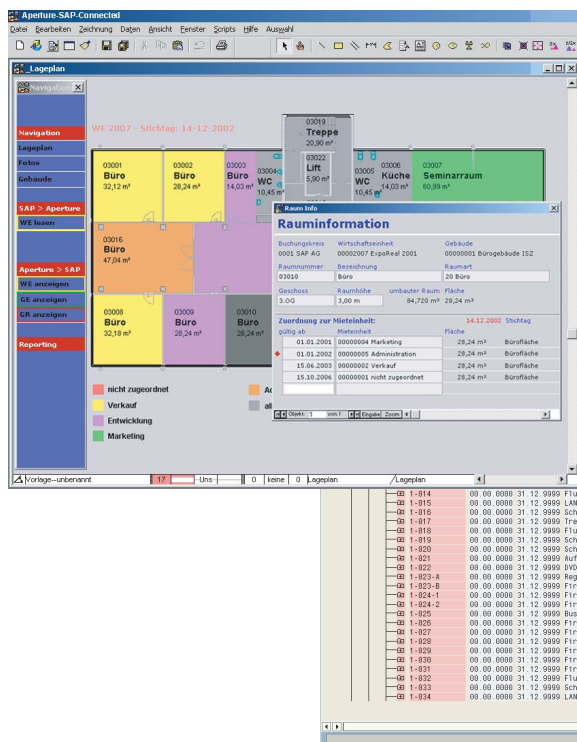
Aperture-SAP-Connected

Datei Bearbeiten Zeichnung Daten Ansicht Fenster Scripts Hilfe Auswahl

_Lageplan

Navigation

Navigation
Lageplan
Fotos
Gebäude

SAP > Aperture
WE lesen

Aperture > SAP
WE anzeigen
GE anzeigen
GR anzeigen

Reporting

WE 2007 - Stichtag: 14-12-2002

03019 Treppe 20,90 m²

03022 Lift 5,90 m²

03001 Büro 32,12 m²

03002 Büro 28,24 m²

03003 Büro 14,03 m²

03004 WC 10,45 m²

03005 WC 10,45 m²

03006 Küche 14,03 m²

03007 Seminarraum 60,89 m²

03016 Büro 47,04 m²

03008 Büro 32,18 m²

03009 Büro 28,24 m²

03010 Büro

nicht zugeordnet
Verkauf
Entwicklung
Marketing
Ad
al

Raum Info

Rauminformation

| Buchungskreis | Wirtschaftseinheit | | Gebäude |
|---|---|---|---|
| 0001 SAP AG | 00002007 ExpoReal 2001 | | 00000001 Bürogebäude ISZ |
| Raumnummer | Bezeichnung | | Raumart |
| 03010 | Büro | | 20 Büro |
| Geschoss | Raumhöhe | umbauter Raum | Fläche |
| 3.OG | 3,00 m | 84,720 m³ | 28,24 m² |

Zuordnung zur Mieteinheit: 14.12.2002 Stichtag

| gültig ab | Mieteinheit | Fläche | |
|---|---|---|---|
| 01.01.2001 | 00000004 Marketing | 28,24 m² | Bürofläche |
| 01.01.2002 | 00000005 Administration | 28,24 m² | Bürofläche |
| 15.06.2003 | 00000002 Verkauf | 28,24 m² | Bürofläche |
| 15.10.2006 | 00000001 nicht zugeordnet | 28,24 m² | Bürofläche |

Objekt: 1 von 1 Eingabe Zoom

Vorlage--unbenannt 17 Uns 0 keine 0 Lageplan /Lageplan

| | | |
|---|---|---|
| 1-014 | 00.00.0000 31.12.9999 | Flu |
| 1-015 | 00.00.0000 31.12.9999 | LAN |
| 1-016 | 00.00.0000 31.12.9999 | Sch |
| 1-017 | 00.00.0000 31.12.9999 | Tre |
| 1-018 | 00.00.0000 31.12.9999 | Flu |
| 1-019 | 00.00.0000 31.12.9999 | Sch |
| 1-020 | 00.00.0000 31.12.9999 | Sch |
| 1-021 | 00.00.0000 31.12.9999 | Auf |
| 1-022 | 00.00.0000 31.12.9999 | DVD |
| 1-023-A | 00.00.0000 31.12.9999 | Reg |
| 1-023-B | 00.00.0000 31.12.9999 | Fir |
| 1-024-1 | 00.00.0000 31.12.9999 | Fir |
| 1-024-2 | 00.00.0000 31.12.9999 | Fir |
| 1-025 | 00.00.0000 31.12.9999 | Bus |
| 1-026 | 00.00.0000 31.12.9999 | Fir |
| 1-027 | 00.00.0000 31.12.9999 | Fir |
| 1-028 | 00.00.0000 31.12.9999 | Fir |
| 1-029 | 00.00.0000 31.12.9999 | Fir |
| 1-030 | 00.00.0000 31.12.9999 | Fir |
| 1-031 | 00.00.0000 31.12.9999 | Fir |
| 1-032 | 00.00.0000 31.12.9999 | Flu |
| 1-033 | 00.00.0000 31.12.9999 | Sch |
| 1-034 | 00.00.0000 31.12.9999 | LAN |